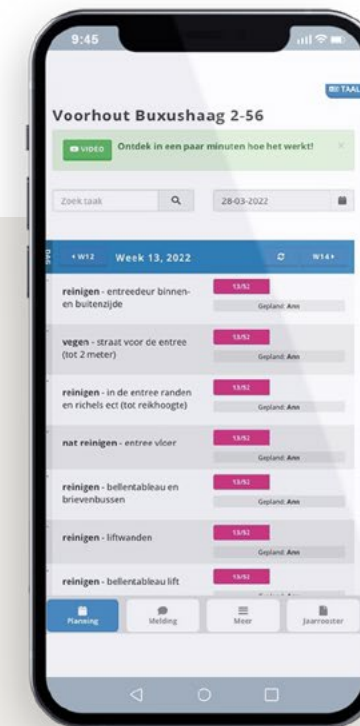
9:45

TAAL

Voorhout Buxushaag 2-56

VIDEO Ontdek in een paar minuten hoe het werkt!

Zoek taak

28-03-2022

‹ W12 Week 13, 2022 W14 ›

reinigen - entreedeur binnen- en buitenzijde
13/52
Gepland: Ann

vegen - straat voor de entree (tot 2 meter)
13/52
Gepland: Ann

reinigen - in de entree randen en richels ect (tot reikhoogte)
13/52
Gepland: Ann

nat reinigen - entree vloer
13/52
Gepland: Ann

reinigen - bellentableau en brievenbussen
13/52
Gepland: Ann

reinigen - liftwanden
13/52
Gepland: Ann

reinigen - bellentableau lift
13/52
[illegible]

Planning
Melding
Meer
Jaarrooster